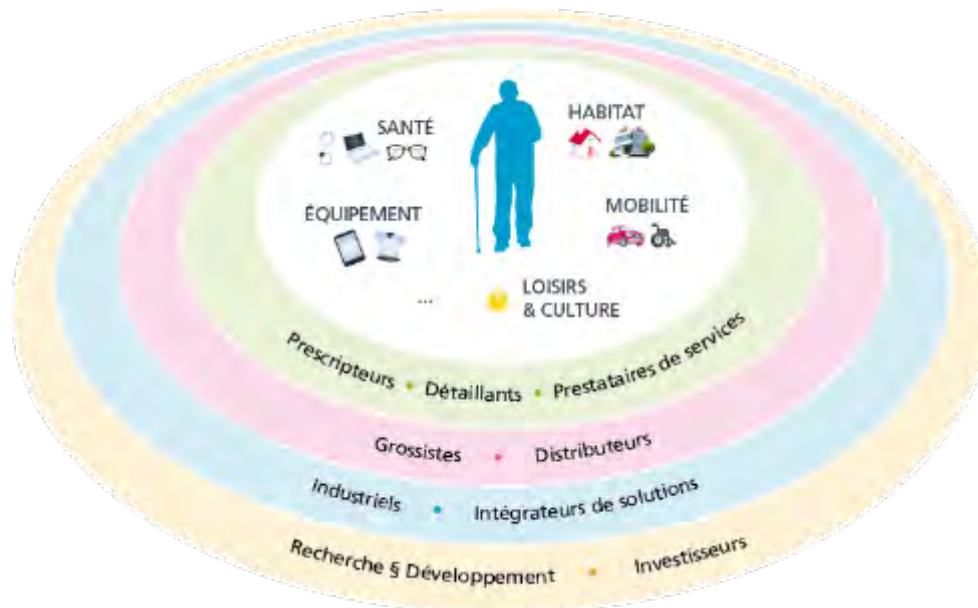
SANTÉ

HABITAT

ÉQUIPEMENT

MOBILITÉ

...

LOISIRS & CULTURE

Prescripteurs • Détaillants • Prestataires de services

Grossistes • Distributeurs

Industriels • Intégrateurs de solutions

Recherche § Développement • Investisseurs